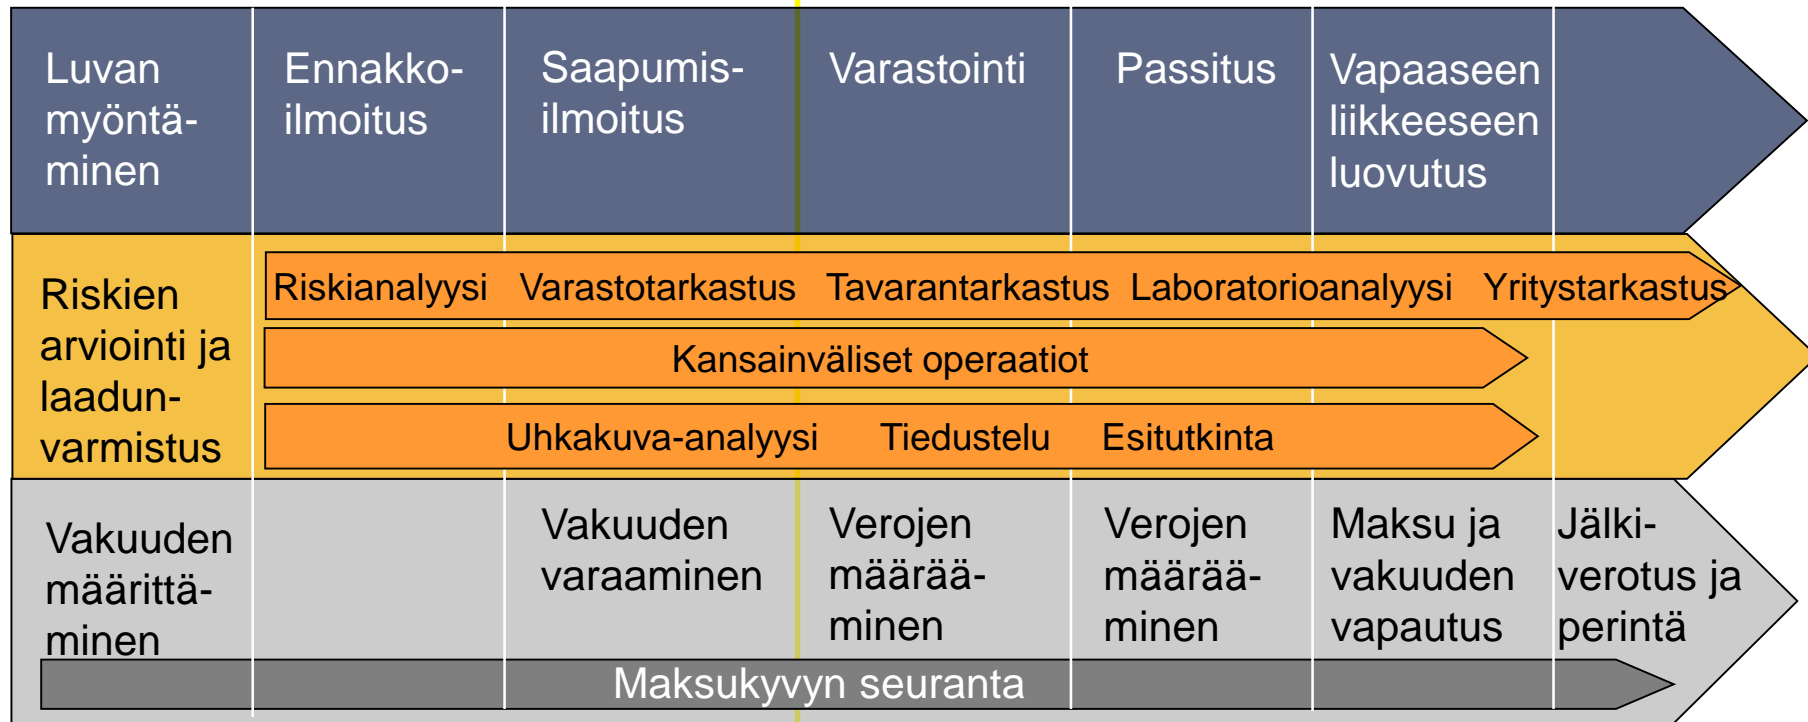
Luvan myöntäminen

Ennakkoilmoitus

Saapumisilmoitus

Varastointi

Passitus

Vapaaseen liikkeeseen luovutus

Riskien arviointi ja laadunvarmistus

Riskianalyysi Varastotarkastus Tavarantarkastus Laboratorioanalyysi Yritystarkastus

Kansainväliset operaatiot

Uhkakuva-analyysi Tiedustelu Esitutkinta

Vakuuden määrittäminen

Vakuuden varaaminen

Verojen määrääminen

Verojen määrääminen

Maksu ja vakuuden vapautus

Jälkiverotus ja perintä

Maksukyvyn seuranta